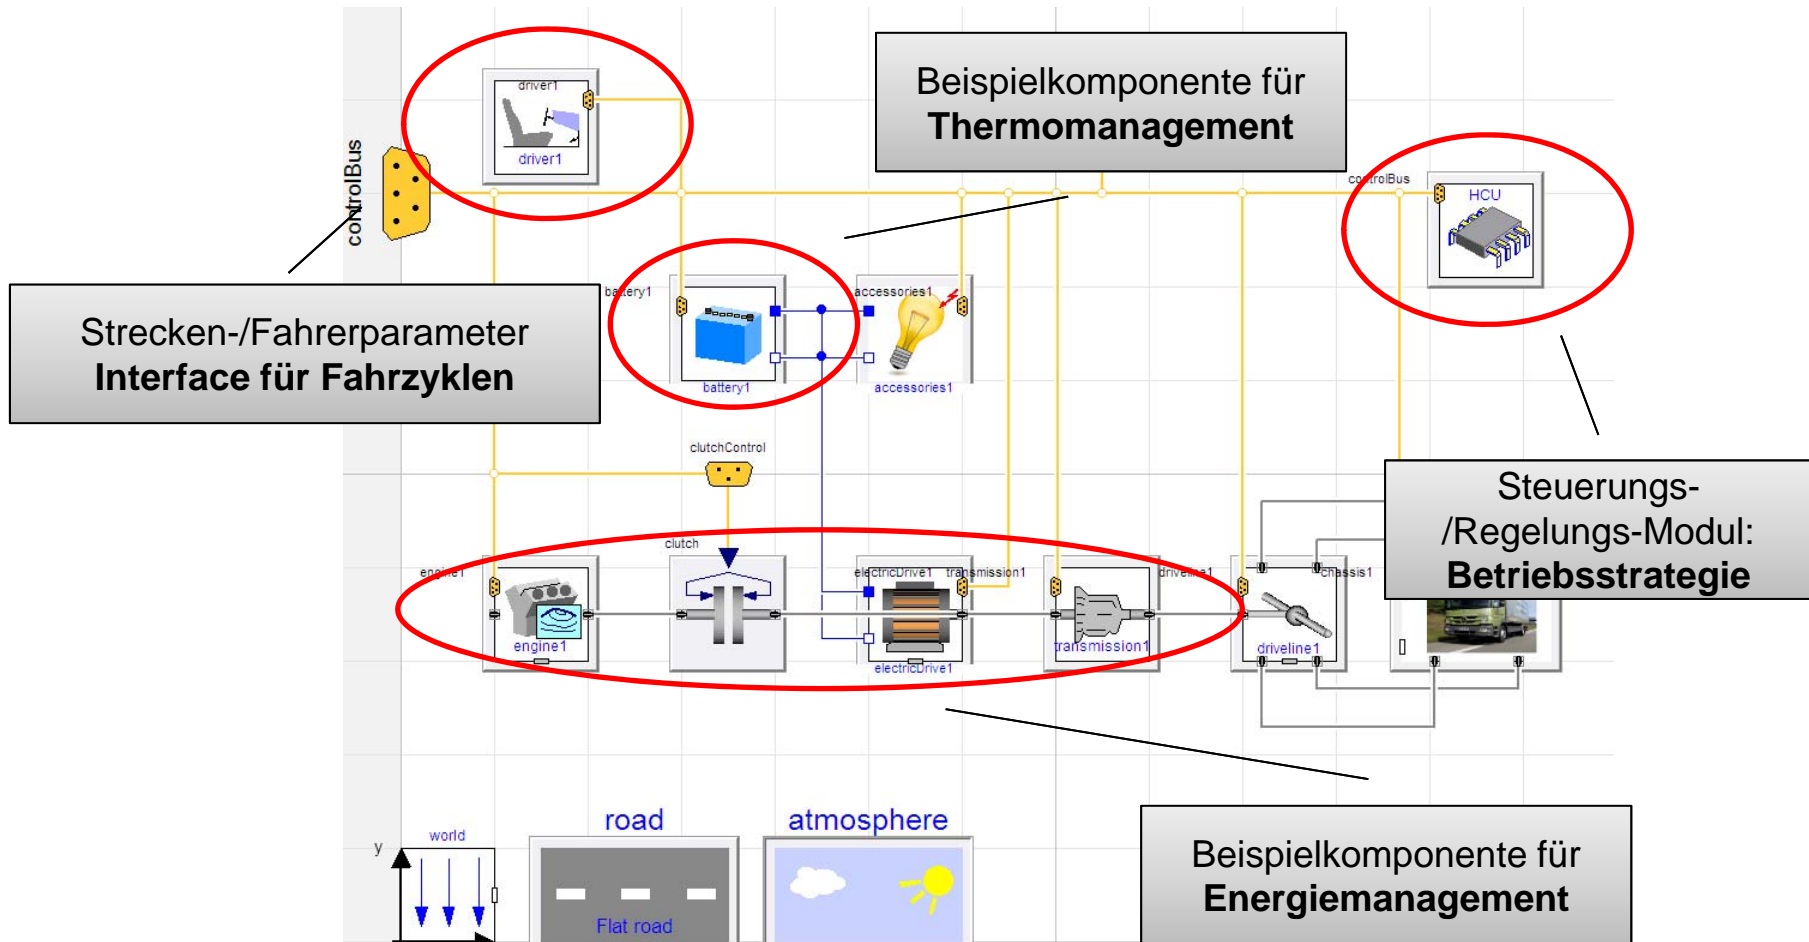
Beispielkomponente für
**Thermomanagement**

controlBus

driver1

driver1

controlBus

HCU

Strecken-/Fahrerparameter
**Interface für Fahrzyklen**

battery1

battery1

accessories1

accessories1

clutchControl

Steuerungs-/Regelungs-Modul:
**Betriebsstrategie**

clutch

engine1

engine1

electricDrive1

transmission1

electricDrive1

transmission1

driveline1

driveline1

chassis1

world

y

road

Flat road

atmosphere

Beispielkomponente für
**Energiemanagement**